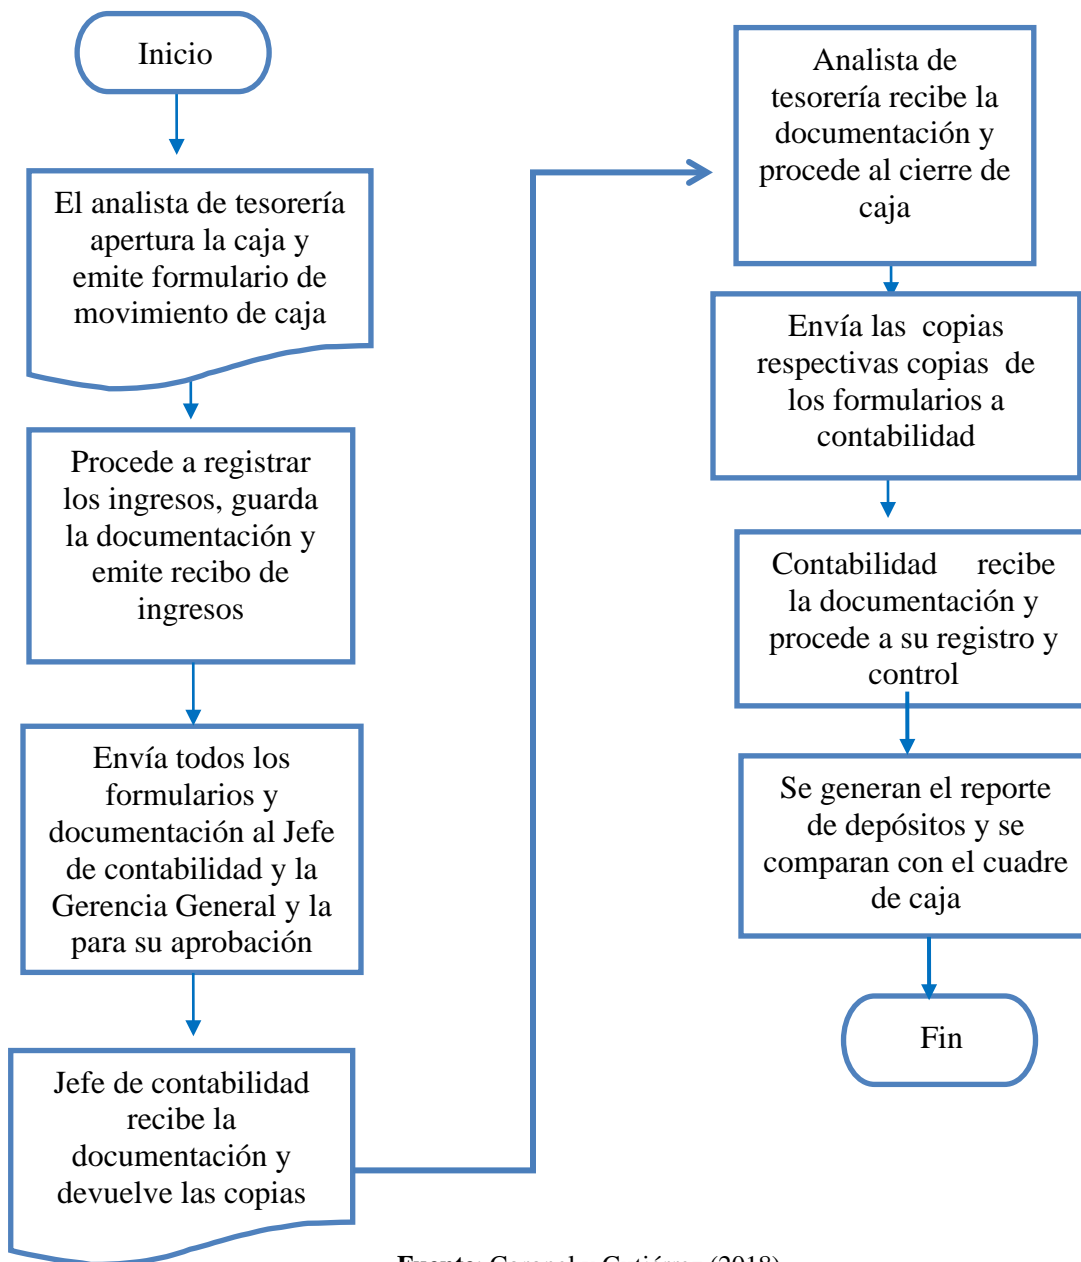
Inicio

El analista de tesorería apertura la caja y emite formulario de movimiento de caja

Procede a registrar los ingresos, guarda la documentación y emite recibo de ingresos

Envía todos los formularios y documentación al Jefe de contabilidad y la Gerencia General y la para su aprobación

Jefe de contabilidad recibe la documentación y devuelve las copias

Analista de tesorería recibe la documentación y procede al cierre de caja

Envía las copias respectivas copias de los formularios a contabilidad

Contabilidad recibe la documentación y procede a su registro y control

Se generan el reporte de depósitos y se comparan con el cuadre de caja

Fin

Fuente: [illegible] (2018)